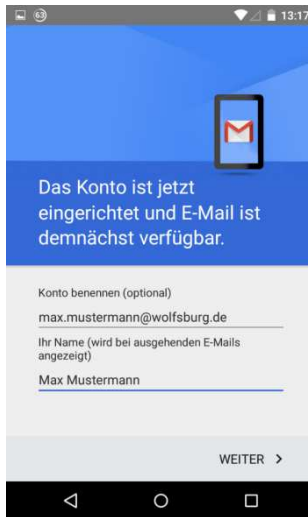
13:17

Das Konto ist jetzt eingerichtet und E-Mail ist demnächst verfügbar.

Konto benennen (optional)

max.mustermann@wolfsburg.de

Ihr Name (wird bei ausgehenden E-Mails angezeigt)

Max Mustermann

WEITER >